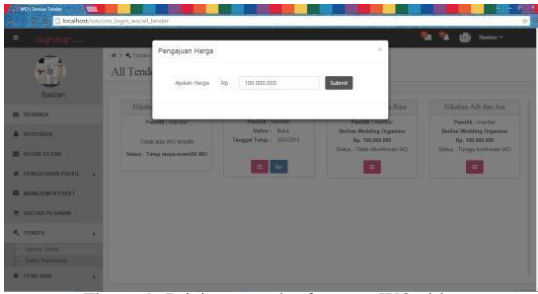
WO | Semua Tender

localhost/wo/com_login_wo/all_tender

Pengajuan Harga

Ajukan Harga Rp. 100.000.000 Submit

All Tender

Nikahan

Nikahan Adi dan Ani

Pemilik : member

Belum Wedding Organizer

Rp. 100.000.000

Status : Tunggu konfirmasi WO

Pemilik : member

Belum Wedding Organizer

Rp. 100.000.000

Status : Tunggu konfirmasi WO

Pemilik : member

Status : Buka

Tanggal Tutup : 30/5/2015

Pemilik : member

Tidak ada WO terpilih

Status : Tutup tanpa memilih WO

BERANDA

NOTIFIKASI

KOTAK PESAN

MANAJEMEN PAKET

TENDER

Semua Tender

PENILAIAN